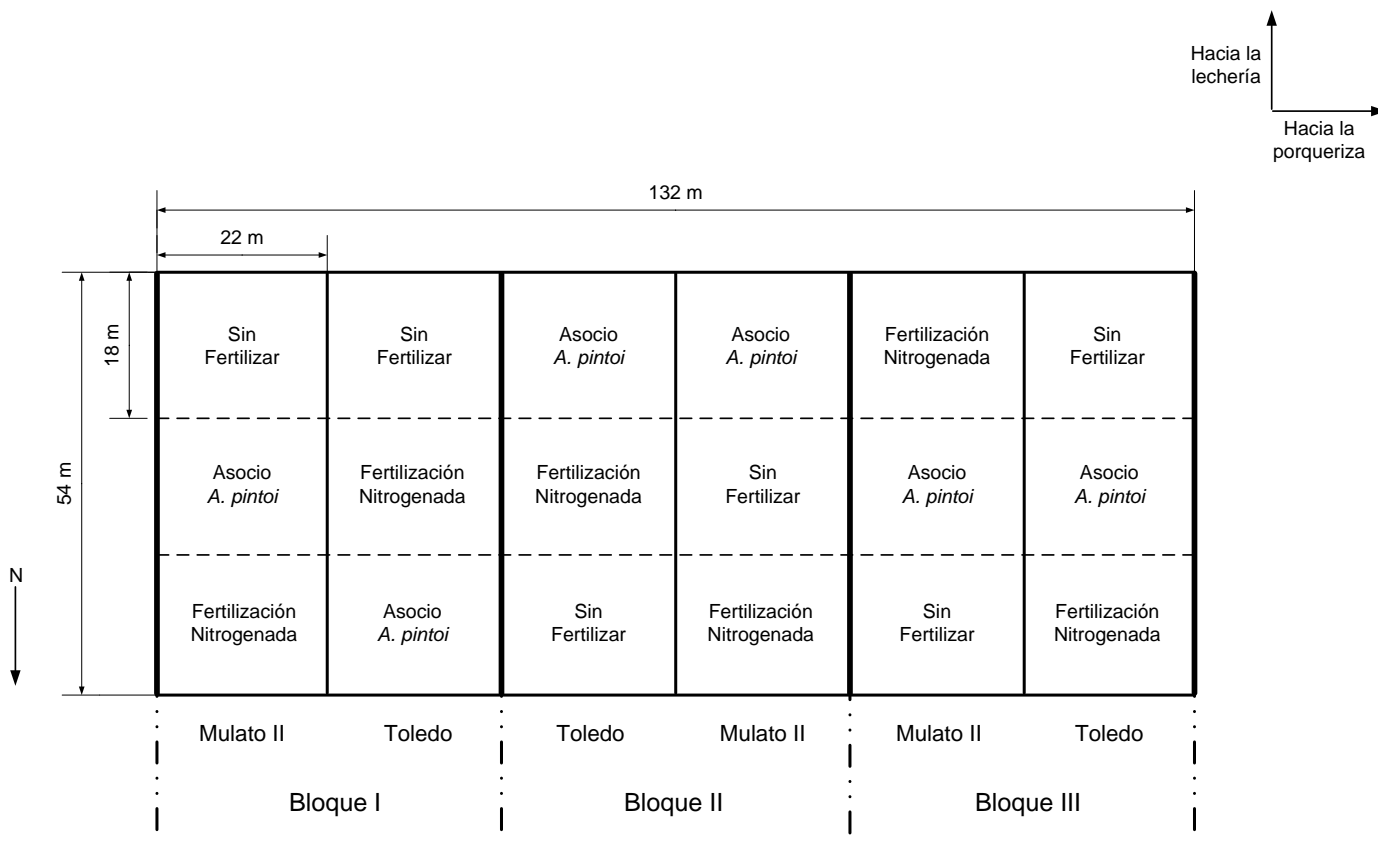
Hacia la lechería

Hacia la porqueriza

132 m

22 m

18 m

54 m

N

| Sin Fertilizar | Sin Fertilizar | Asocio *A. pintoi* | Asocio *A. pintoi* | Fertilización Nitrogenada | Sin Fertilizar |
|---|---|---|---|---|---|
| Asocio *A. pintoi* | Fertilización Nitrogenada | Fertilización Nitrogenada | Sin Fertilizar | Asocio *A. pintoi* | Asocio *A. pintoi* |
| Fertilización Nitrogenada | Asocio *A. pintoi* | Sin Fertilizar | Fertilización Nitrogenada | Sin Fertilizar | Fertilización Nitrogenada |
| Mulato II | Toledo | Toledo | Mulato II | Mulato II | Toledo |

Bloque I

Bloque II

Bloque III